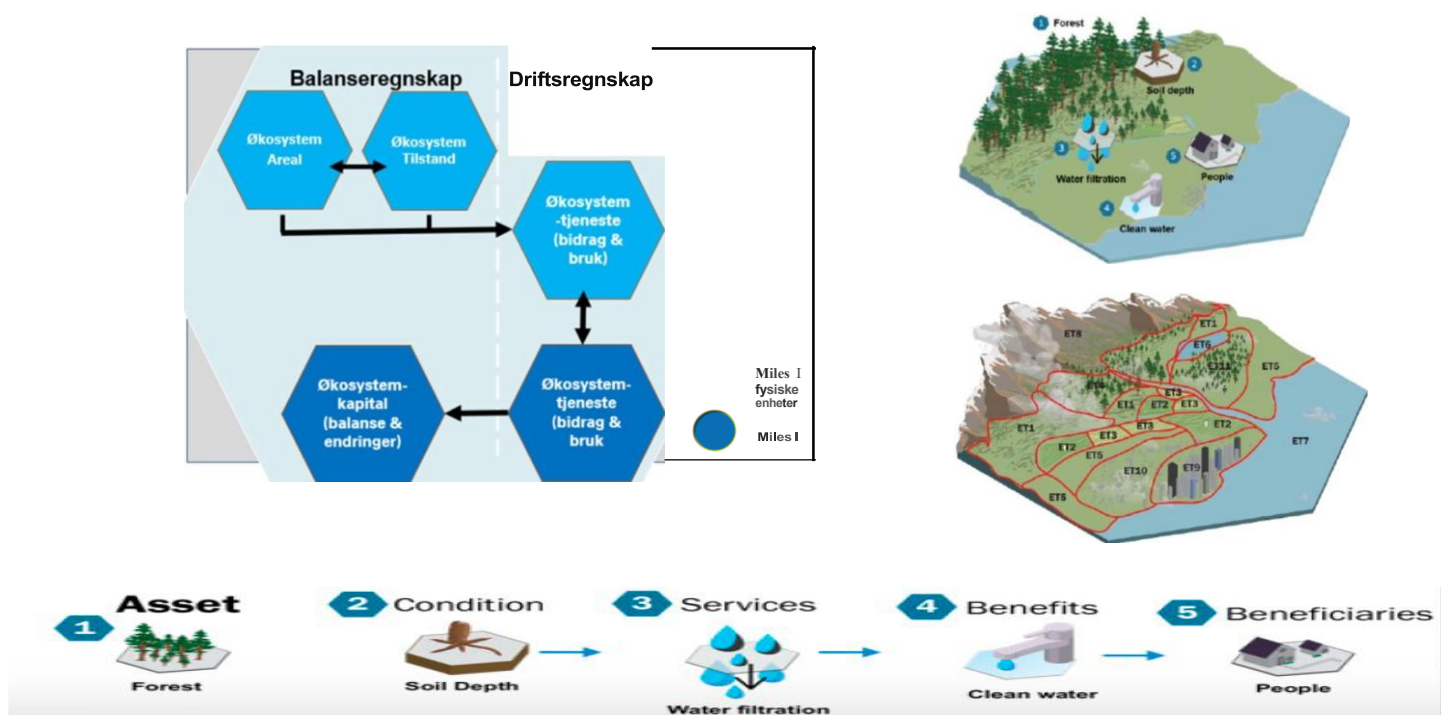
Balanseregnskap

Driftsregnskap

Økosystem Areal

Økosystem Tilstand

Økosystem-tjeneste (bidrag & bruk)

Økosystem-kapital (balanse & endringer)

Økosystem-tjeneste (bidrag & bruk

Miles I fysiske enheter

Miles I

1 Forest

2 Soil depth

3 Water filtration

4 Clean water

5 People

ET5 ET1 ET6 ET11 ET5 ET4 ET3 ET1 ET2 ET3 ET3 ET1 ET2 ET2 ET3 ET5 ET10 ET9 ET7 ET5

1 Asset
Forest

2 Condition
Soil Depth

3 Services
Water filtration

4 Benefits
Clean water

5 Beneficiaries
People